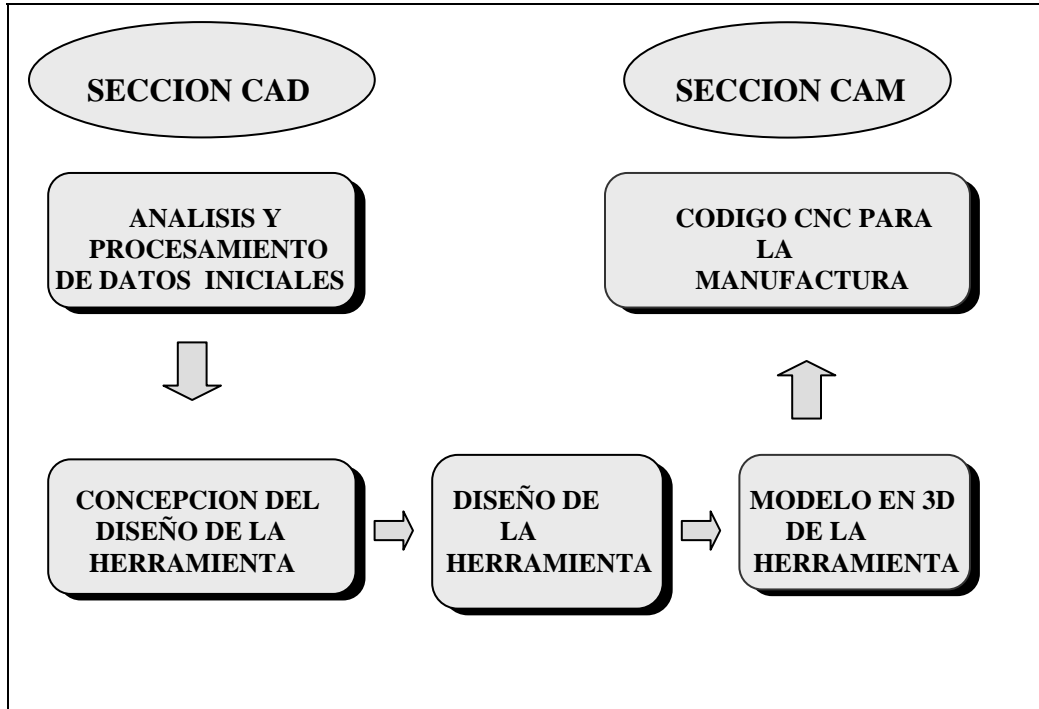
SECCION CAD

SECCION CAM

ANALISIS Y PROCESAMIENTO DE DATOS INICIALES

CODIGO CNC PARA LA MANUFACTURA

CONCEPCION DEL DISEÑO DE LA HERRAMIENTA

DISEÑO DE LA HERRAMIENTA

MODELO EN 3D DE LA HERRAMIENTA